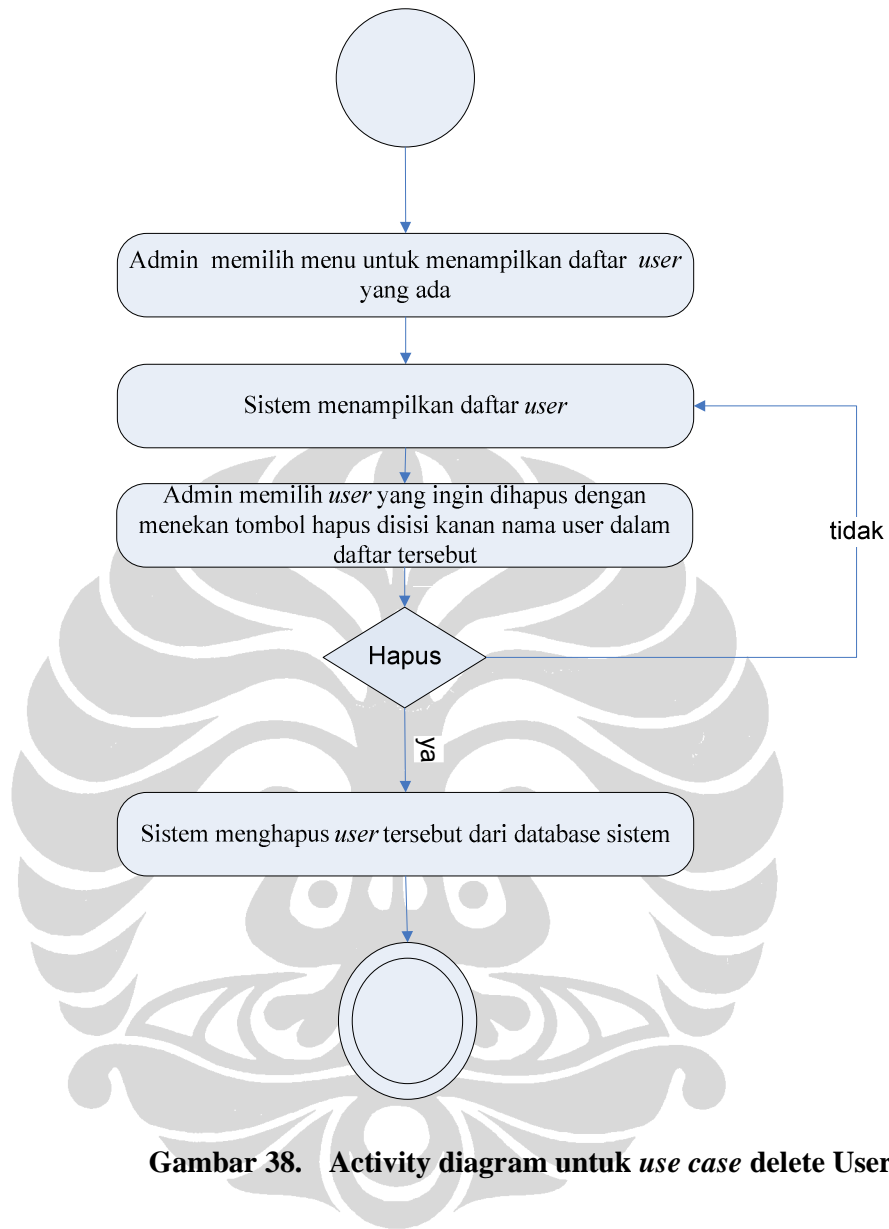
Admin memilih menu untuk menampilkan daftar *user* yang ada

Sistem menampilkan daftar *user*

Admin memilih *user* yang ingin dihapus dengan menekan tombol hapus disisi kanan nama user dalam daftar tersebut

tidak

Hapus

ya

Sistem menghapus *user* tersebut dari database sistem

**Gambar 38. Activity diagram untuk *use case* delete User**